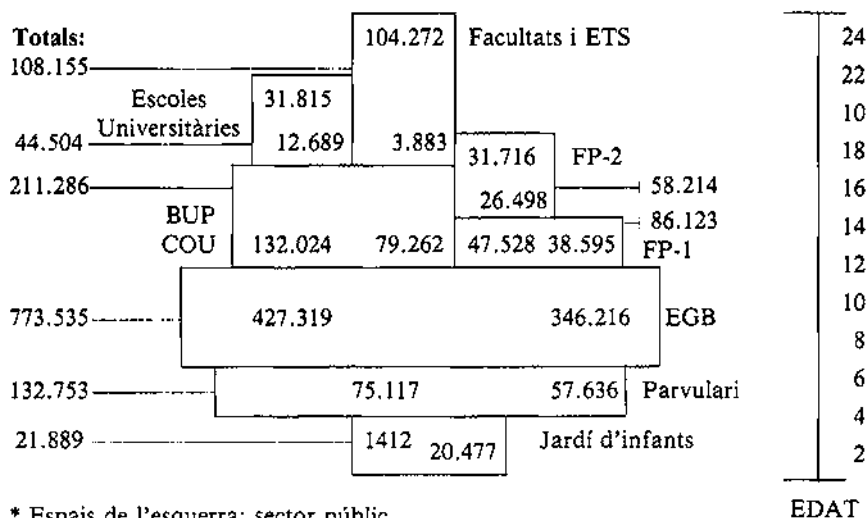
Totals:
108.155
104.272 Facultats i ETS
Escoles Universitàries
31.815
44.504
12.689 3.883
31.716 FP-2
211.286
26.498
58.214
BUP COU
86.123
132.024 79.262 47.528 38.595 FP-1
773.535
427.319 346.216 EGB
132.753
75.117 57.636 Parvulari
21.889
1412 20.477 Jardí d'infants

24
22
10
18
16
14
12
10
8
6
4
2
EDAT

* Espais de l'esquerra: sector públic